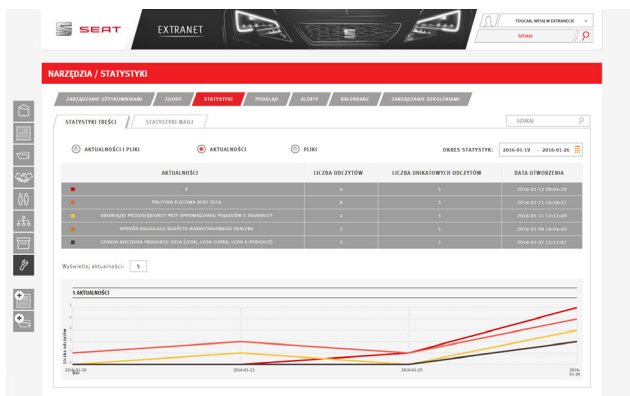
SEAT

EXTRANET

TOUCAN, WITAJ W EXTRANECIE

SZUKAJ

NARZĘDZIA / STATYSTYKI

ZARZĄDZANIE UŻYTKOWNIKAMI | ZGODY | STATYSTYKI | PODGLĄD | ALERTY | KALENDARZ | ZARZĄDZANIE SZKOLENIAMI

STATYSTYKI TREŚCI | STATYSTYKI MAILI

SZUKAJ

AKTUALNOŚCI I PLIKI | AKTUALNOŚCI | PLIKI

OKRES STATYSTYK: 2016-01-19 - 2016-01-26

| AKTUALNOŚCI | LICZBA ODCZYTÓW | LICZBA UNIKATOWYCH ODCZYTÓW | DATA UTWORZENIA |
|---|---|---|---|
| X | 4 | 1 | 2016-01-12 08:04:18 |
| POLITYKA FLOTOWA SEAT 2016 | 8 | 1 | 2016-01-11 14:34:11 |
| OBOWIĄZKI PRZEDSIĘBIORCY PRZY SPROWADZANIU POJAZDÓW Z ZAGRANICY | 4 | 1 | 2016-01-11 13:11:49 |
| SPOSÓB KALKULACJI BUDŻETU MARKETINGOWEGO DEALERA | 2 | 1 | 2016-01-08 10:04:45 |
| CENNIK ROCZNIKA PRODUKCJI 2016 (LEON, LEON CUPRA, LEON X-PERIENCE) | 2 | 1 | 2016-01-07 15:11:07 |

Wyświetlaj aktualności: 5

5 AKTUALNOŚCI

Liczba odczytów

2016-01-20 | 2016-01-22 | 2016-01-25 | 2016-01-26